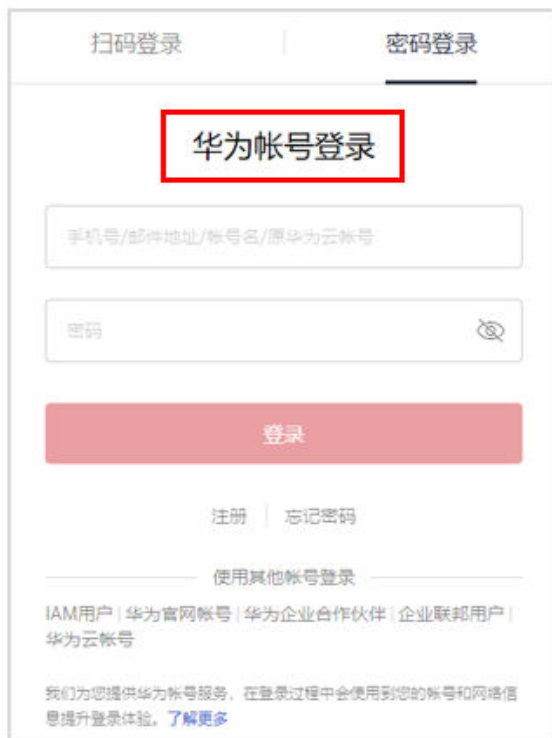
扫码登录 | 密码登录

华为帐号登录

手机号/邮件地址/帐号名/原华为云帐号

密码

登录

注册 | 忘记密码

使用其他帐号登录

IAM用户 | 华为官网帐号 | 华为企业合作伙伴 | 企业联邦用户 | 华为云帐号

我们为您提供华为帐号服务，在登录过程中会使用到您的帐号和网络信息提升登录体验。了解更多